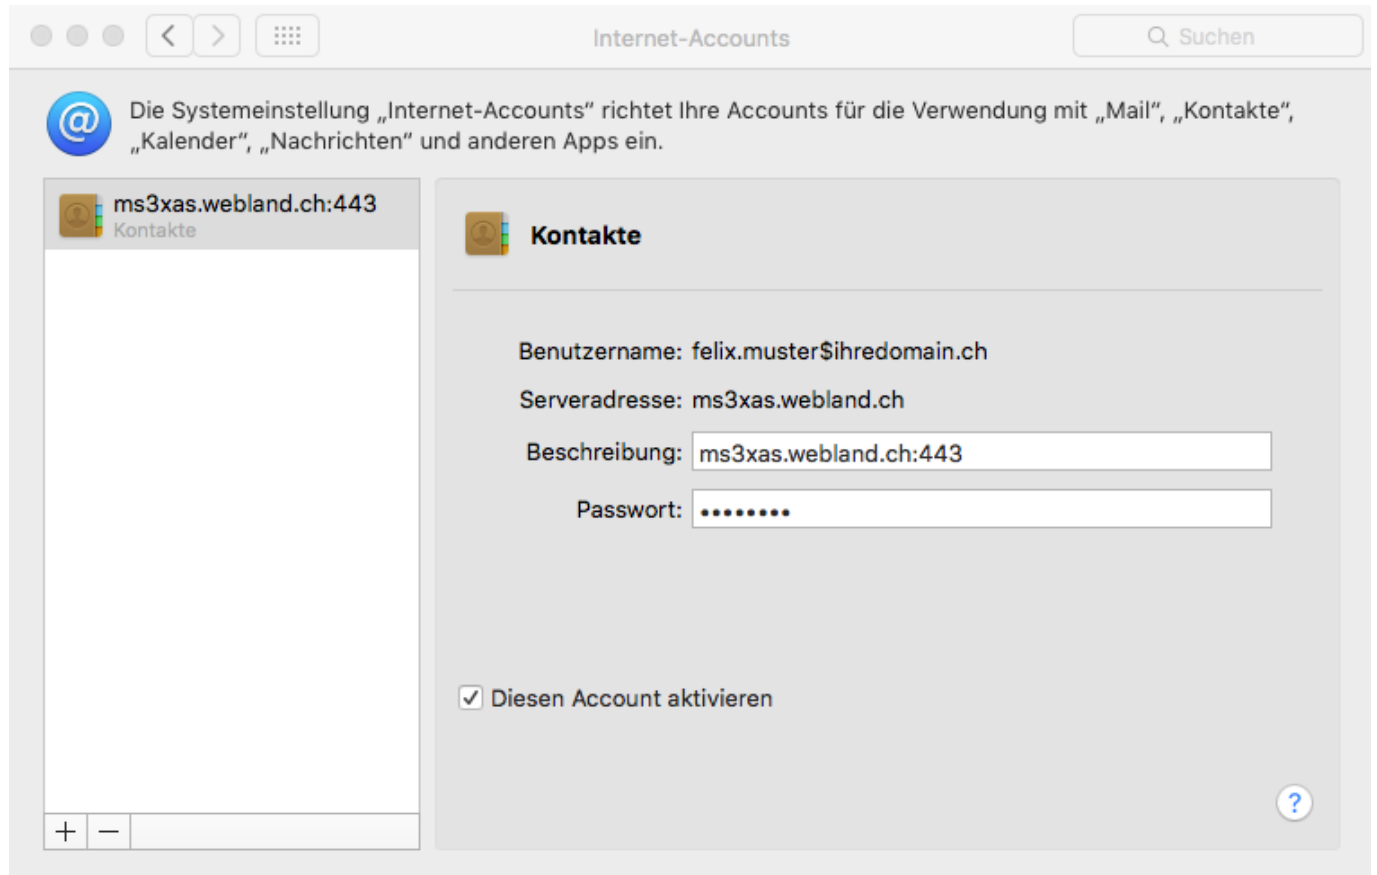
Internet-Accounts

Suchen

Die Systemeinstellung „Internet-Accounts“ richtet Ihre Accounts für die Verwendung mit „Mail“, „Kontakte“, „Kalender“, „Nachrichten“ und anderen Apps ein.

ms3xas.webland.ch:443
Kontakte

Kontakte

Benutzername: felix.muster$ihredomain.ch

Serveradresse: ms3xas.webland.ch

Beschreibung: ms3xas.webland.ch:443

Passwort: ••••••••

☑ Diesen Account aktivieren

+ −

?